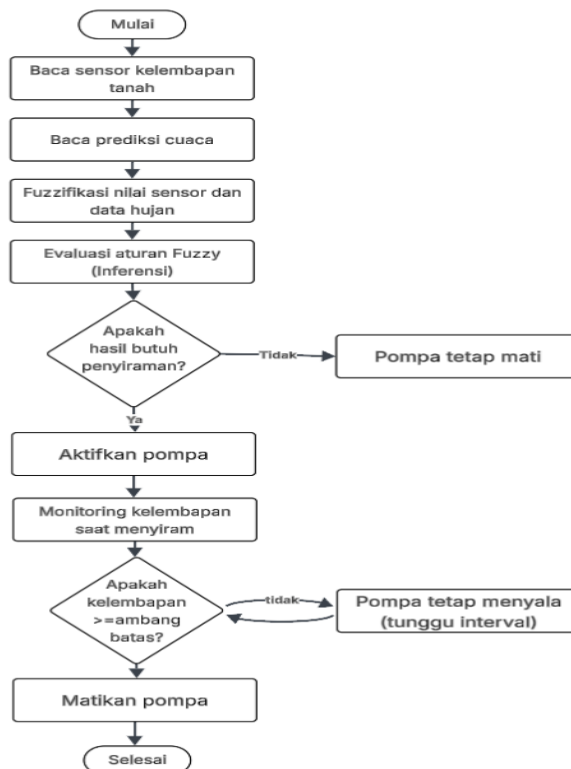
Mulai

Baca sensor kelembapan tanah

Baca prediksi cuaca

Fuzzifikasi nilai sensor dan data hujan

Evaluasi aturan Fuzzy (Inferensi)

Apakah hasil butuh penyiraman?

Tidak

Pompa tetap mati

Ya

Aktifkan pompa

Monitoring kelembapan saat menyiram

Apakah kelembapan >=ambang batas?

tidak

Pompa tetap menyala (tunggu interval)

Matikan pompa

Selesai